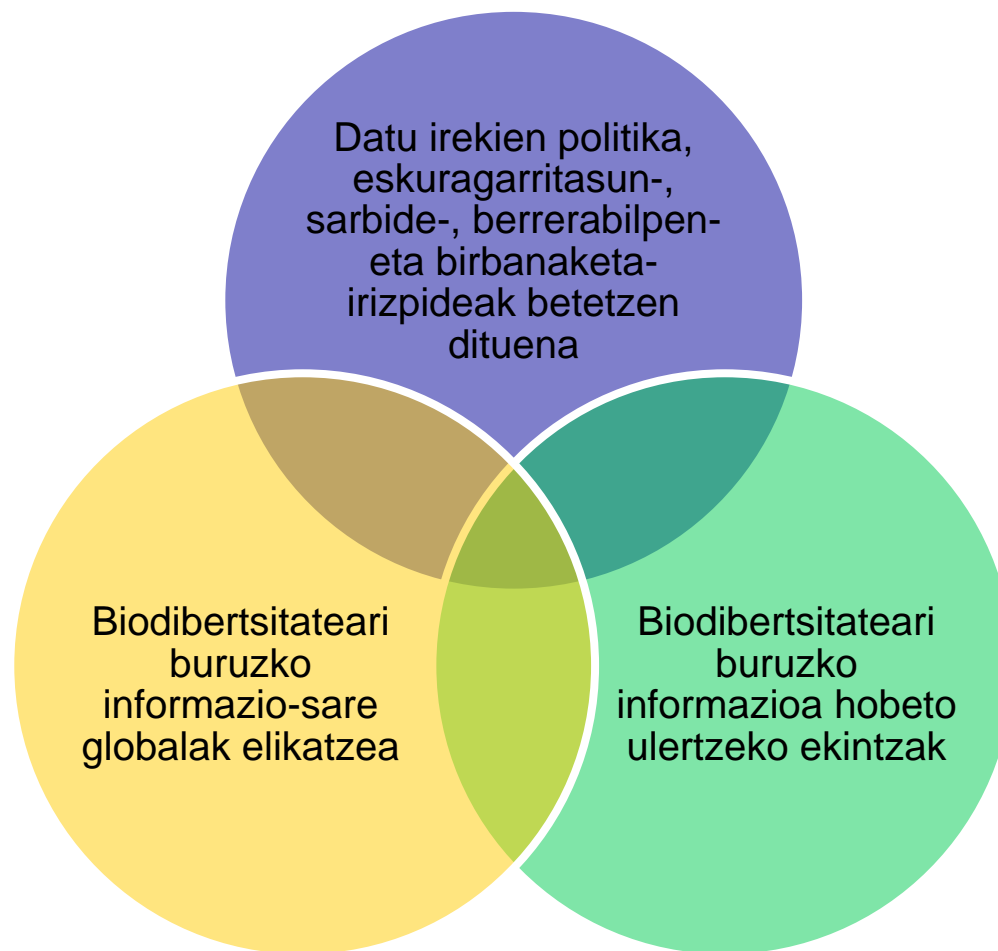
Datu irekien politika, eskuragarritasun-, sarbide-, berrerabilpen- eta birbanaketa-irizpideak betetzen dituena

Biodibertsitateari buruzko informazio-sare globalak elikatzea

Biodibertsitateari buruzko informazioa hobeto ulertzeko ekintzak